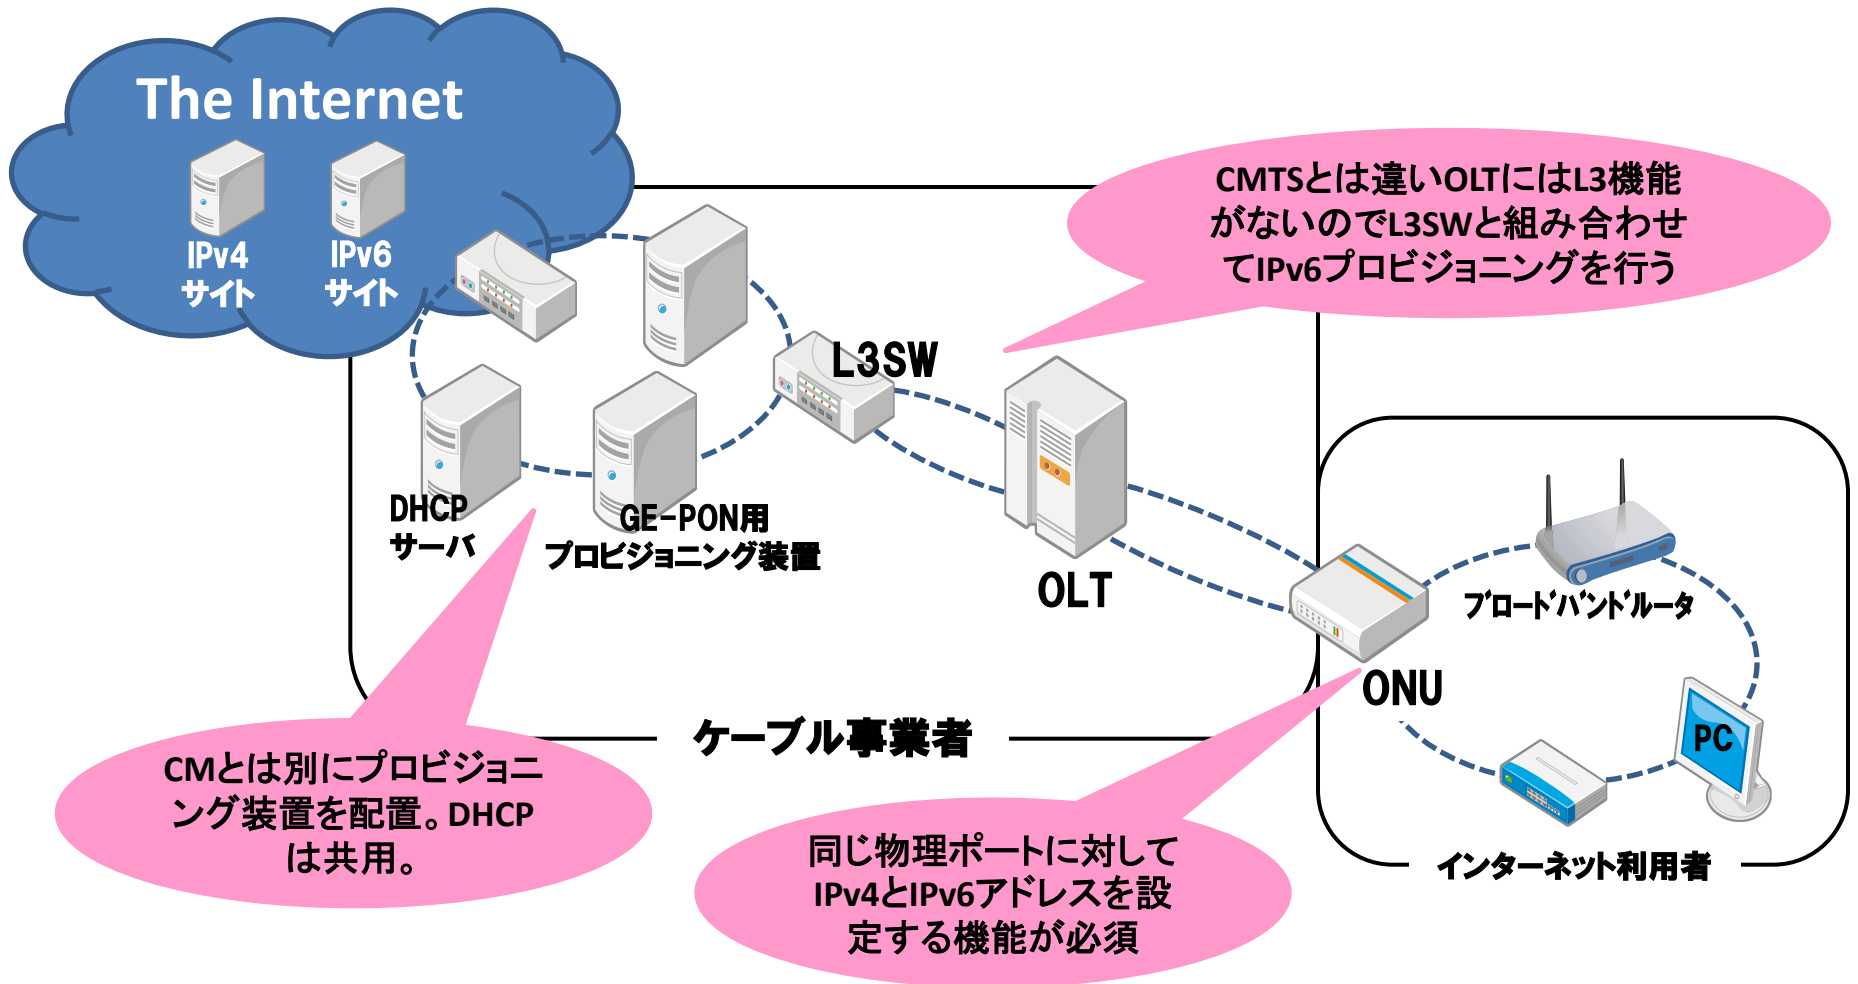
The Internet

IPv4
サイト

IPv6
サイト

CMTSとは違いOLTにはL3機能がないのでL3SWと組み合わせてIPv6プロビジョニングを行う

L3SW

DHCP
サーバ

GE-PON用
プロビジョニング装置

OLT

ブロードバンドルータ

ONU

PC

ケーブル事業者

CMとは別にプロビジョニング装置を配置。DHCPは共用。

同じ物理ポートに対してIPv4とIPv6アドレスを設定する機能が必須

インターネット利用者